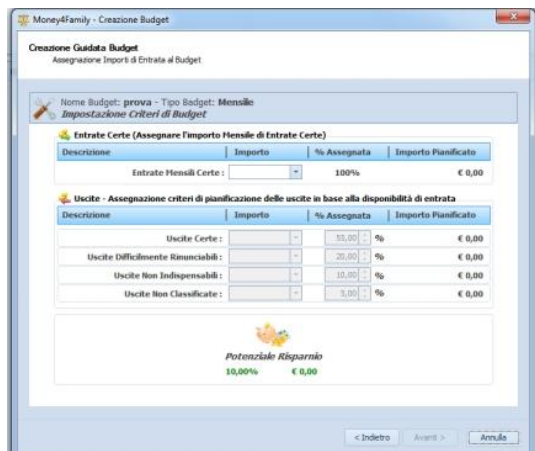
Money4Family - Creazione Budget

Creazione Guidata Budget
Assegnazione Importi di Entrata al Budget

Nome Budget: prova - Tipo Badget: Mensile
Impostazione Criteri di Budget

Entrate Certe (Assegnare l'importo Mensile di Entrate Certe)

| Descrizione | Importo | % Assegnata | Importo Pianificato |
|---|---|---|---|
| Entrate Mensili Certe : | | 100% | € 0,00 |

Uscite - Assegnazione criteri di pianificazione delle uscite in base alla disponibilità di entrata

| Descrizione | Importo | % Assegnata | Importo Pianificato |
|---|---|---|---|
| Uscite Certe : | | 55,00 % | € 0,00 |
| Uscite Difficilmente Rinunciabili : | | 20,00 % | € 0,00 |
| Uscite Non Indispensabili : | | 10,00 % | € 0,00 |
| Uscite Non Classificate : | | 5,00 % | € 0,00 |

Potenziale Risparmio
10,00% € 0,00

< Indietro Avanti > Annulla